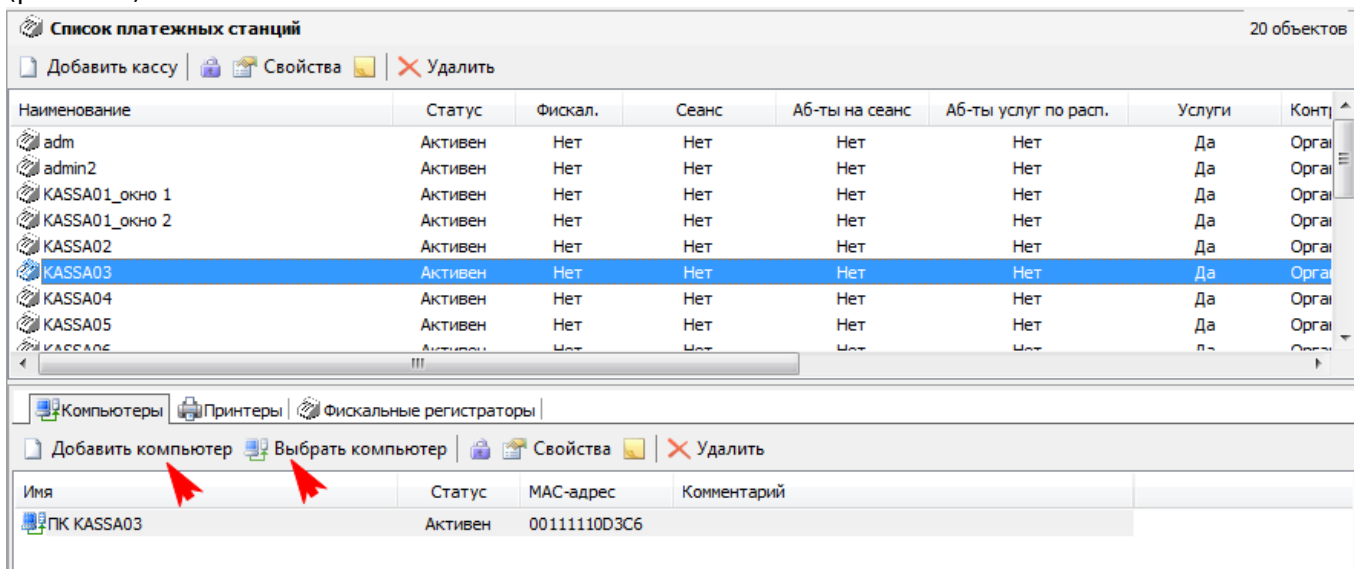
Список платежных станций

20 объектов

Добавить кассу | Свойства | Удалить

| Наименование | Статус | Фискал. | Сеанс | Аб-ты на сеанс | Аб-ты услуг по расп. | Услуги | Контр |
|---|---|---|---|---|---|---|---|
| adm | Активен | Нет | Нет | Нет | Нет | Да | Орга |
| admin2 | Активен | Нет | Нет | Нет | Нет | Да | Орга |
| KASSA01_окно 1 | Активен | Нет | Нет | Нет | Нет | Да | Орга |
| KASSA01_окно 2 | Активен | Нет | Нет | Нет | Нет | Да | Орга |
| KASSA02 | Активен | Нет | Нет | Нет | Нет | Да | Орга |
| KASSA03 | Активен | Нет | Нет | Нет | Нет | Да | Орга |
| KASSA04 | Активен | Нет | Нет | Нет | Нет | Да | Орга |
| KASSA05 | Активен | Нет | Нет | Нет | Нет | Да | Орга |
| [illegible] | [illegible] | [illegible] | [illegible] | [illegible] | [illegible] | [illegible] | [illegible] |

Компьютеры | Принтеры | Фискальные регистраторы

Добавить компьютер | Выбрать компьютер | Свойства | Удалить

| Имя | Статус | MAC-адрес | Комментарий |
|---|---|---|---|
| ПК KASSA03 | Активен | 00111110D3C6 | |